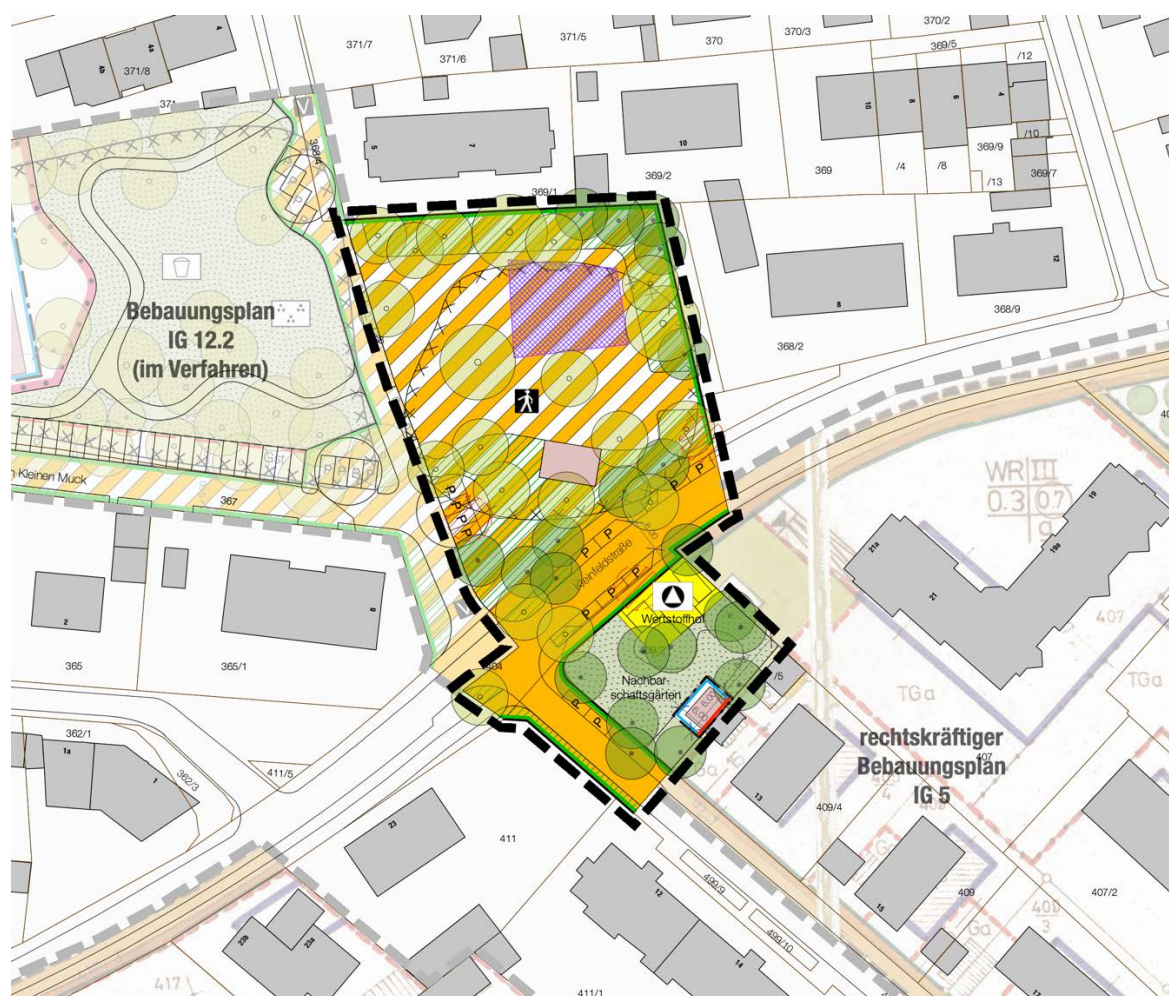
371/7
371/5
370
370/3
370/2
369/5
/12
371/8
371/6
371
10
8
6
4
369/9
/10
5
7
19
369
/4
/8
/13
369/7
369/1
369/2
12
8
368/9
Bebauungsplan
IG 12.2
(im Verfahren)
368/2
WR III
0.3 0.7
g
n Kleinen Muck
367
P
P
P
P
P
P
P
P
Kleinfeldstraße
Wertstoffhof
21a
21
19a
19
407
2
9
365
365/1
364
Nachbarschaftsgärten
TGa
TGa
362/1
1a
1
362/3
411/5
13
409/4
rechtskräftiger
Bebauungsplan
IG 5
407
23
411
12
490/9
490/10
15
409
407/2
23b
23a
14
417
411/1